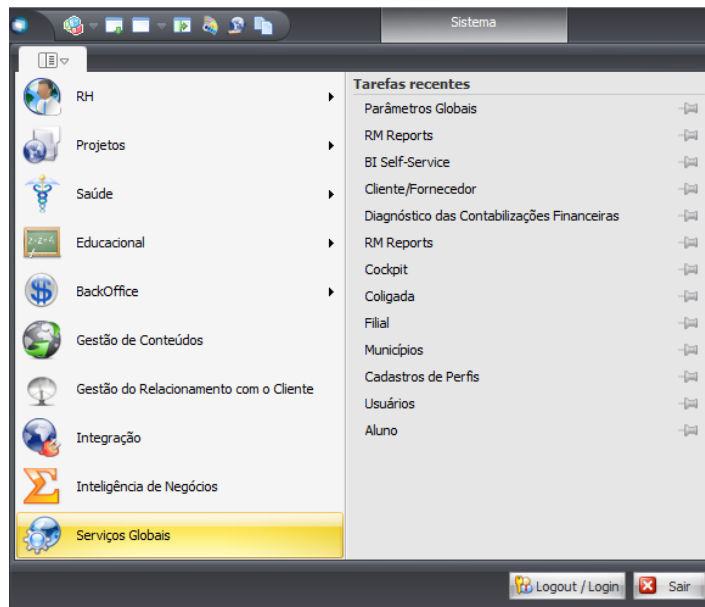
Sistema

RH
Projetos
Saúde
Educacional
BackOffice
Gestão de Conteúdos
Gestão do Relacionamento com o Cliente
Integração
Inteligência de Negócios
Serviços Globais

Tarefas recentes
Parâmetros Globais
RM Reports
BI Self-Service
Cliente/Fornecedor
Diagnóstico das Contabilizações Financeiras
RM Reports
Cockpit
Coligada
Filial
Municípios
Cadastros de Perfis
Usuários
Aluno

Logout / Login
Sair